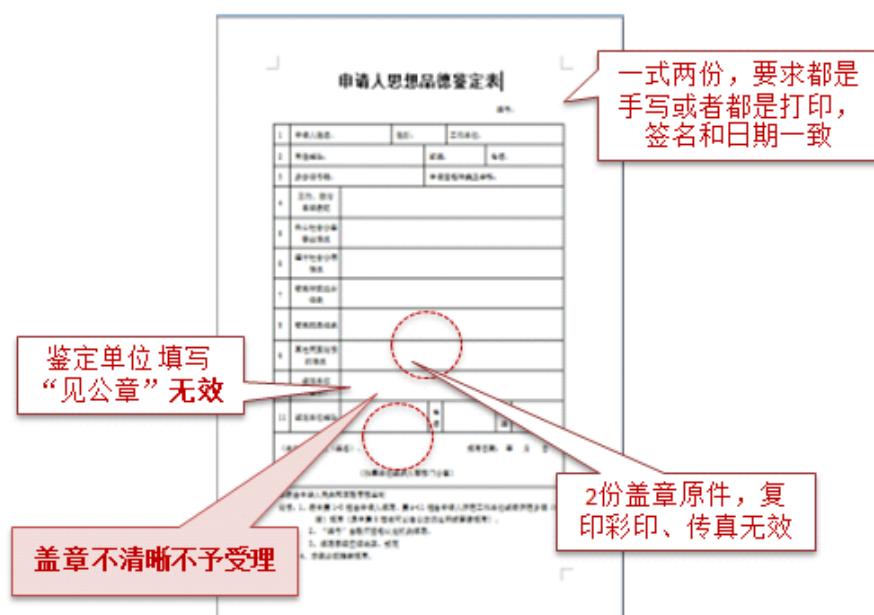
申请人思想品德鉴定表

一式两份，要求都是手写或者都是打印，签名和日期一致

| 1 | 申请人姓名： | 性别： | 工作单位： |
|---|---|---|---|
| 2 | 学历： | 证照： | 电话： |
| 3 | 身份证号码： | 申请留学/申请成员关系： | |

鉴定单位 填写“见公章”无效

2份盖章原件，复印彩印、传真无效

盖章不清晰不予受理